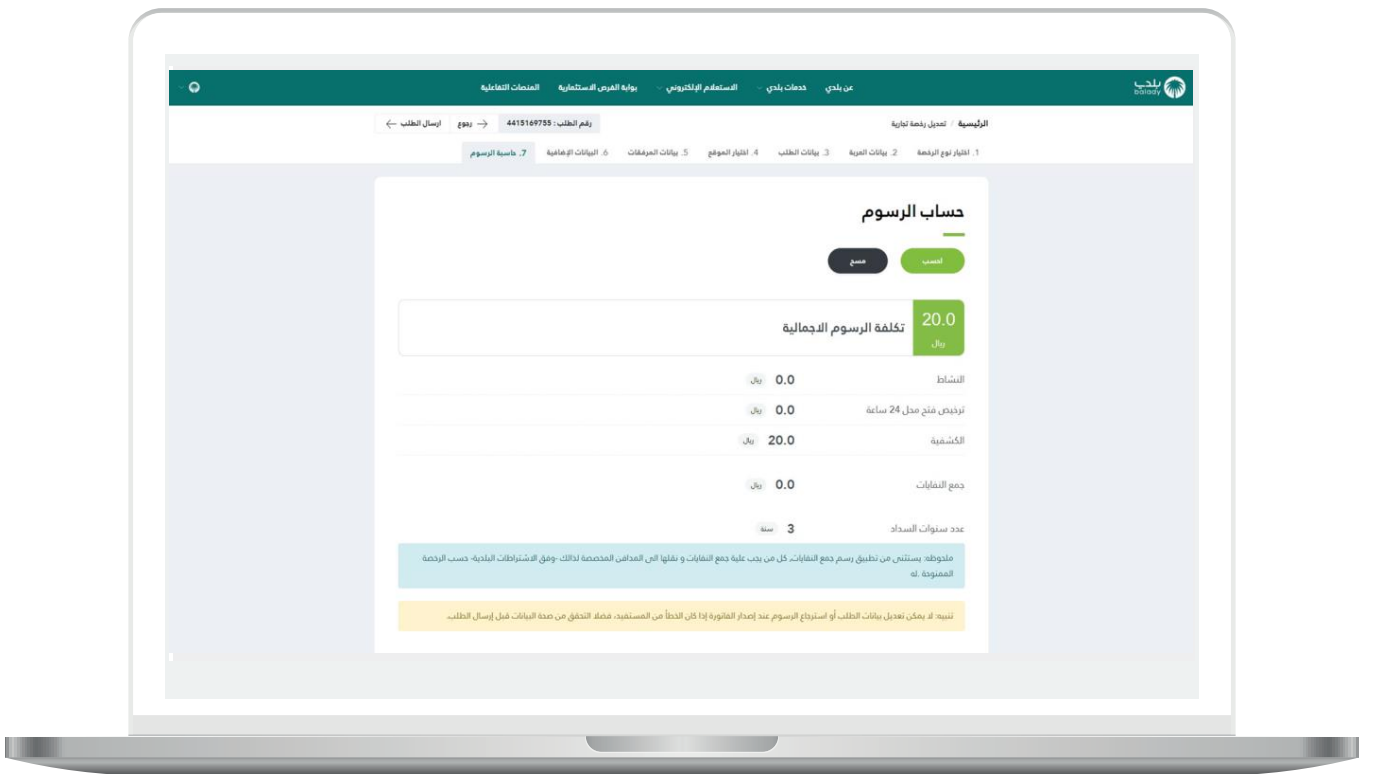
بلدي balady
عن بلدي
خدمات بلدي
الاستعلام الإلكتروني
بوابة الفرص الاستثمارية
المنصات التفاعلية

الرئيسية / تعديل رخصة تجارية
رقم الطلب : 4415169755
رجوع
ارسال الطلب

1. اختيار نوع الرخصة
2. بيانات العربة
3. بيانات الطلب
4. اختيار الموقع
5. بيانات المرفقات
6. البيانات الإضافية
7. حاسبة الرسوم

حساب الرسوم

احسب
مسح

20.0
ريال
تكلفة الرسوم الاجمالية

النشاط 0.0 ريال
ترخيص فتح مدل 24 ساعة 0.0 ريال
الكشفية 20.0 ريال
جمع النفايات 0.0 ريال
عدد سنوات السداد 3 سنة

ملحوظة: يستثنى من تطبيق رسم جمع النفايات، كل من يجب علية جمع النفايات و نقلها الى المدافن المخصصة لذالك -وفق الاشتراطات البلدية- حسب الرخصة الممنوحة .له

تنبيه: لا يمكن تعديل بيانات الطلب أو استرجاع الرسوم عند إصدار الفاتورة إذا كان الخطأ من المستفيد، فضلا التحقق من صحة البيانات قبل إرسال الطلب.